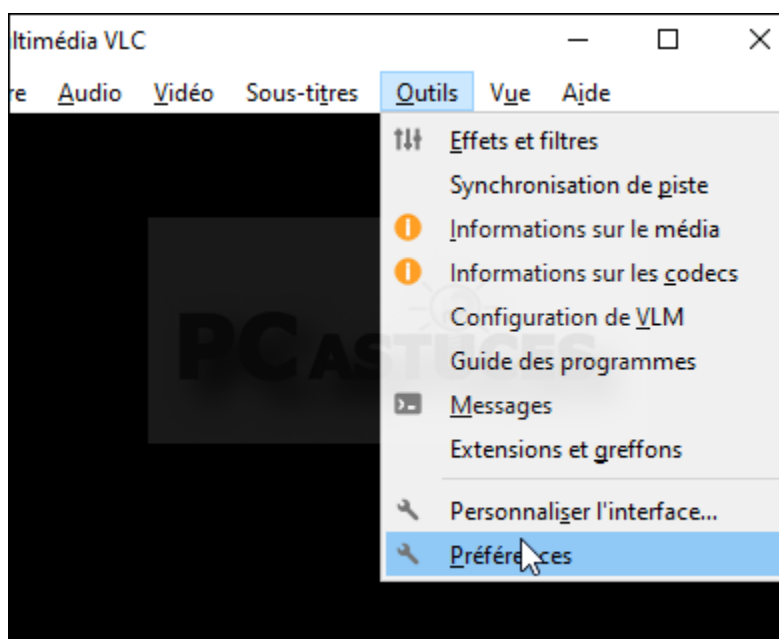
ltimédia VLC

re Audio Vidéo Sous-titres Outils Vue Aide

Effets et filtres
Synchronisation de piste
Informations sur le média
Informations sur les codecs
Configuration de VLM
Guide des programmes
Messages
Extensions et greffons
Personnaliser l'interface...
Préfére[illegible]ces

PC ASTUCES